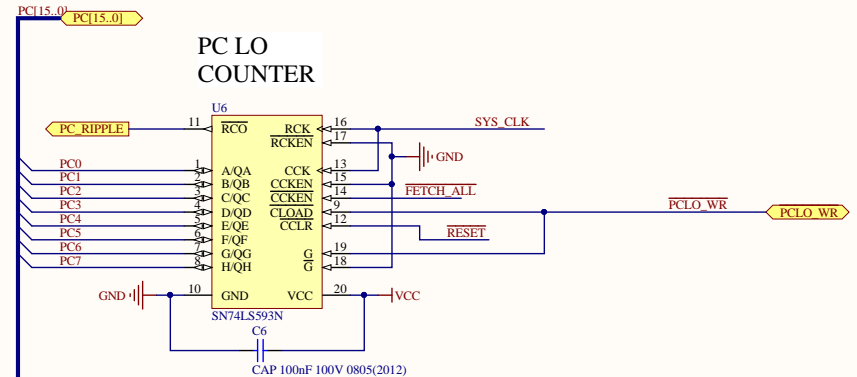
PC[15..0]
PC[15..0]

PC LO
COUNTER

U6
PC_RIPPLE
11
$\overline{RCO}$
RCK
16
$\overline{RCKEN}$
17
SYS_CLK
GND
PC0
1
A/QA
CCK
13
PC1
2
B/QB
$\overline{CCKEN}$
15
PC2
3
C/QC
$\overline{CCKEN}$
14
$\overline{FETCH\_ALL}$
PC3
4
D/QD
$\overline{CLOAD}$
9
$\overline{PCLO\_WR}$
PCLO_WR
PC4
5
E/QE
CCLR
12
PC5
6
F/QF
$\overline{RESET}$
PC6
7
G/QG
$\overline{G}$
19
PC7
8
H/QH
G
18
GND
10
GND
VCC
20
VCC
SN74LS593N
C6
CAP 100nF 100V 0805(2012)